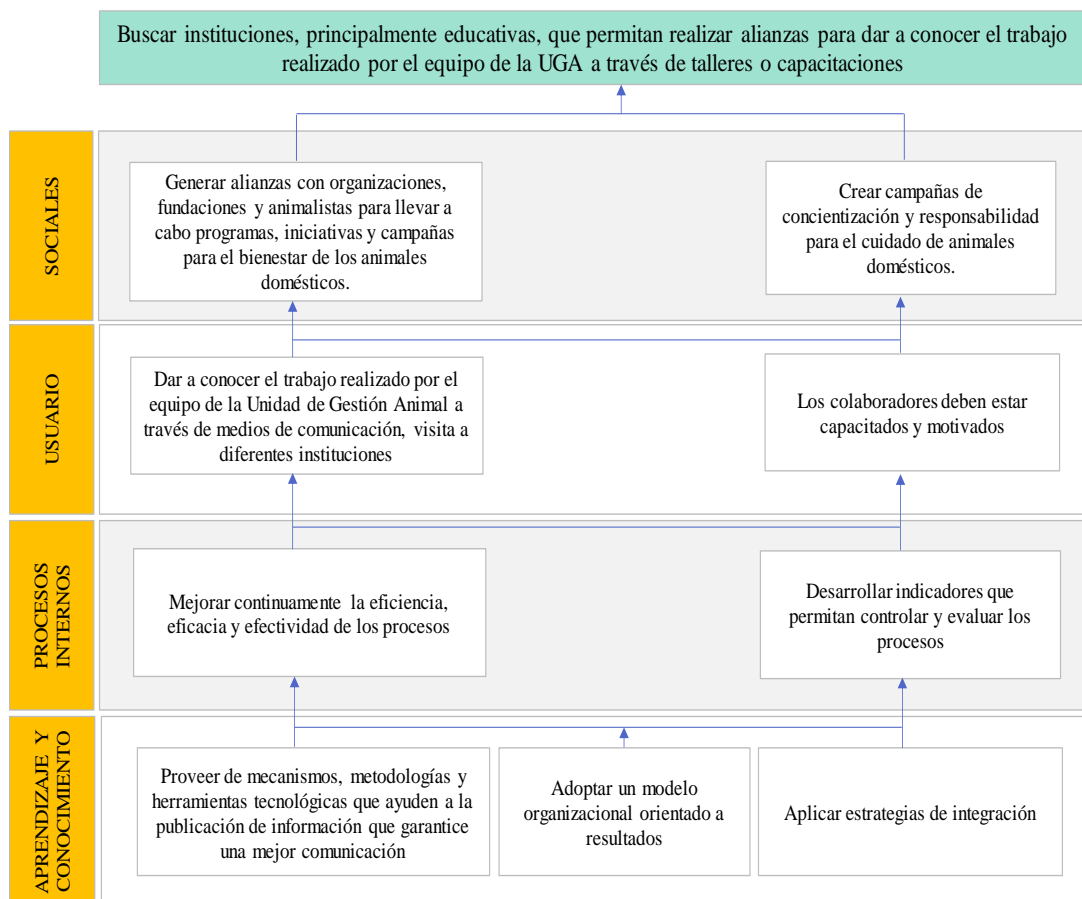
Buscar instituciones, principalmente educativas, que permitan realizar alianzas para dar a conocer el trabajo realizado por el equipo de la UGA a través de talleres o capacitaciones

SOCIALES

Generar alianzas con organizaciones, fundaciones y animalistas para llevar a cabo programas, iniciativas y campañas para el bienestar de los animales domésticos.

Crear campañas de concientización y responsabilidad para el cuidado de animales domésticos.

USUARIO

Dar a conocer el trabajo realizado por el equipo de la Unidad de Gestión Animal a través de medios de comunicación, visita a diferentes instituciones

Los colaboradores deben estar capacitados y motivados

PROCESOS INTERNOS

Mejorar continuamente la eficiencia, eficacia y efectividad de los procesos

Desarrollar indicadores que permitan controlar y evaluar los procesos

APRENDIZAJE Y CONOCIMIENTO

Proveer de mecanismos, metodologías y herramientas tecnológicas que ayuden a la publicación de información que garantice una mejor comunicación

Adoptar un modelo organizacional orientado a resultados

Aplicar estrategias de integración